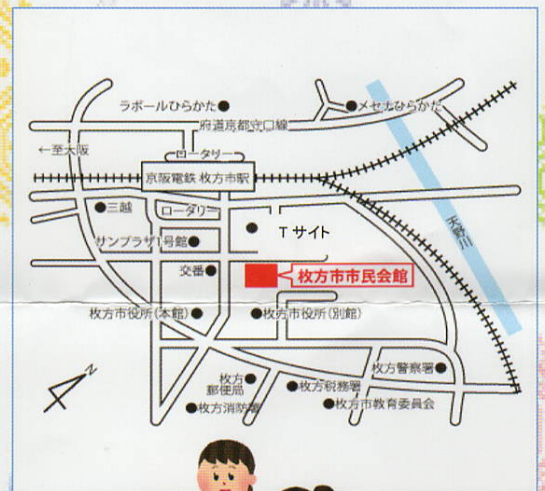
ラポールひらかた
メセナひらかた
府道京都守口線
←至大阪
ロータリー
京阪電鉄 枚方市駅
三越
ロータリー
Tサイト
天野川
サンプラザ1号館
交番
枚方市市民会館
枚方市役所(本館)
枚方市役所(別館)
枚方警察署
N
枚方郵便局
枚方税務署
枚方消防署
枚方市教育委員会